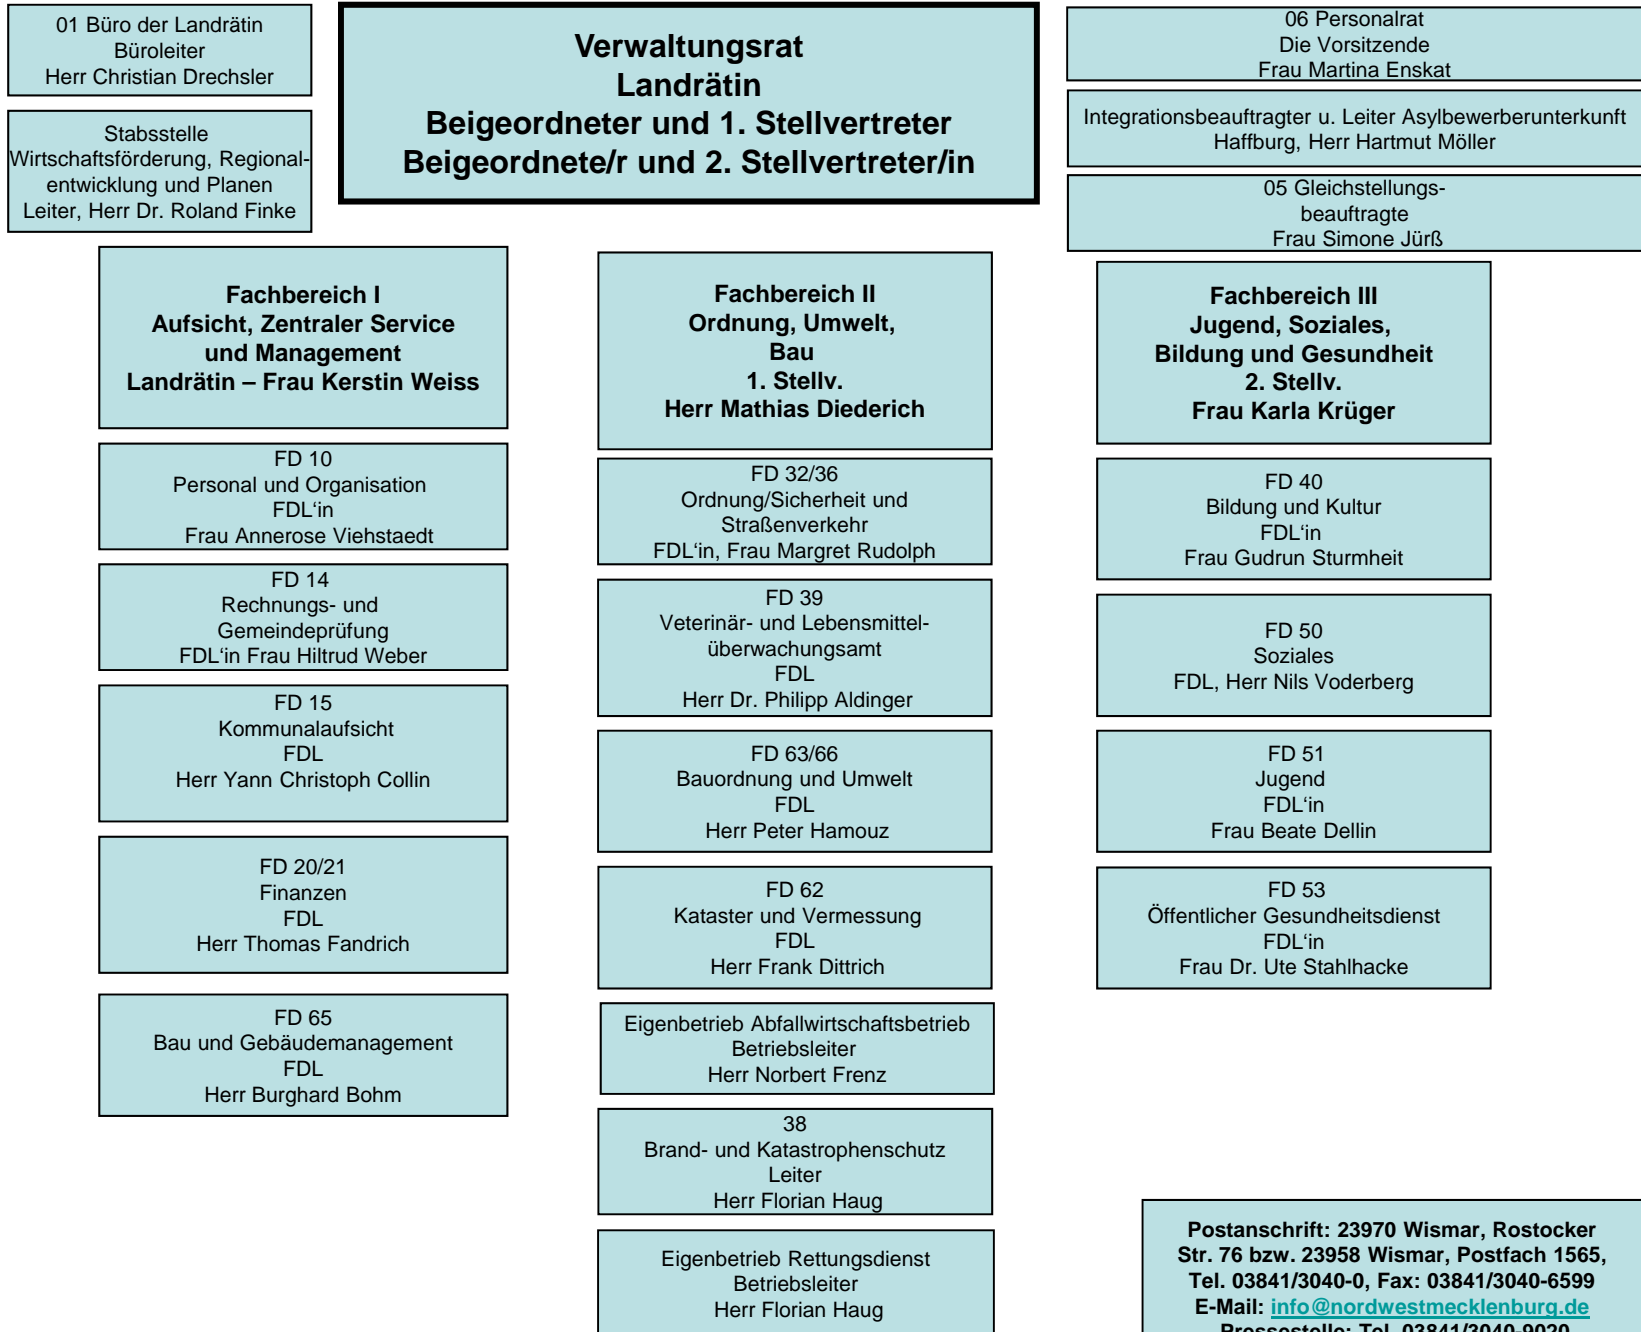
01 Büro der Landrätin
Büroleiter
Herr Christian Drechsler

Stabsstelle
Wirtschaftsförderung, Regionalentwicklung und Planen
Leiter, Herr Dr. Roland Finke

Verwaltungsrat
Landrätin
Beigeordneter und 1. Stellvertreter
Beigeordnete/r und 2. Stellvertreter/in

06 Personalrat
Die Vorsitzende
Frau Martina Enskat

Integrationsbeauftragter u. Leiter Asylbewerberunterkunft Haffburg, Herr Hartmut Möller

05 Gleichstellungsbeauftragte
Frau Simone Jürß

Fachbereich I
Aufsicht, Zentraler Service und Management
Landrätin – Frau Kerstin Weiss

FD 10
Personal und Organisation
FDL'in
Frau Annerose Viehstaedt

FD 14
Rechnungs- und Gemeindeprüfung
FDL'in Frau Hiltrud Weber

FD 15
Kommunalaufsicht
FDL
Herr Yann Christoph Collin

FD 20/21
Finanzen
FDL
Herr Thomas Fandrich

FD 65
Bau und Gebäudemanagement
FDL
Herr Burghard Bohm

Fachbereich II
Ordnung, Umwelt, Bau
1. Stellv.
Herr Mathias Diederich

FD 32/36
Ordnung/Sicherheit und Straßenverkehr
FDL'in, Frau Margret Rudolph

FD 39
Veterinär- und Lebensmittelüberwachungsamt
FDL
Herr Dr. Philipp Aldinger

FD 63/66
Bauordnung und Umwelt
FDL
Herr Peter Hamouz

FD 62
Kataster und Vermessung
FDL
Herr Frank Dittrich

Eigenbetrieb Abfallwirtschaftsbetrieb
Betriebsleiter
Herr Norbert Frenz

38
Brand- und Katastrophenschutz
Leiter
Herr Florian Haug

Eigenbetrieb Rettungsdienst
Betriebsleiter
Herr Florian Haug

Fachbereich III
Jugend, Soziales, Bildung und Gesundheit
2. Stellv.
Frau Karla Krüger

FD 40
Bildung und Kultur
FDL'in
Frau Gudrun Sturmheit

FD 50
Soziales
FDL, Herr Nils Voderberg

FD 51
Jugend
FDL'in
Frau Beate Dellin

FD 53
Öffentlicher Gesundheitsdienst
FDL'in
Frau Dr. Ute Stahlhacke

Postanschrift: 23970 Wismar, Rostocker Str. 76 bzw. 23958 Wismar, Postfach 1565,
Tel. 03841/3040-0, Fax: 03841/3040-6599
E-Mail: info@nordwestmecklenburg.de
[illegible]